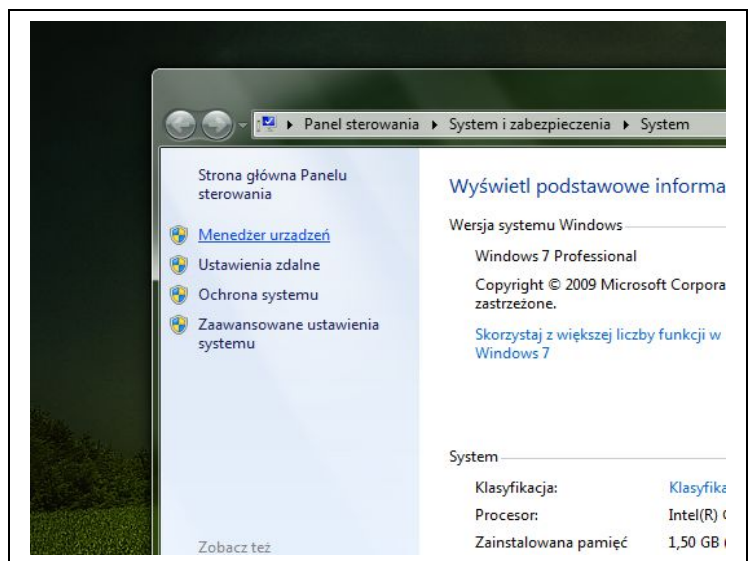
▸ Panel sterowania ▸ System i zabezpieczenia ▸ System

Strona główna Panelu sterowania

Menedżer urządzeń

Ustawienia zdalne

Ochrona systemu

Zaawansowane ustawienia systemu

Zobacz też

Wyświetl podstawowe informa

Wersja systemu Windows

Windows 7 Professional

Copyright © 2009 Microsoft Corpora zastrzeżone.

Skorzystaj z większej liczby funkcji w Windows 7

System

| Klasyfikacja: | Klasyfika |
|---|---|
| Procesor: | Intel(R) ( |
| Zainstalowana pamięć | 1,50 GB ( |